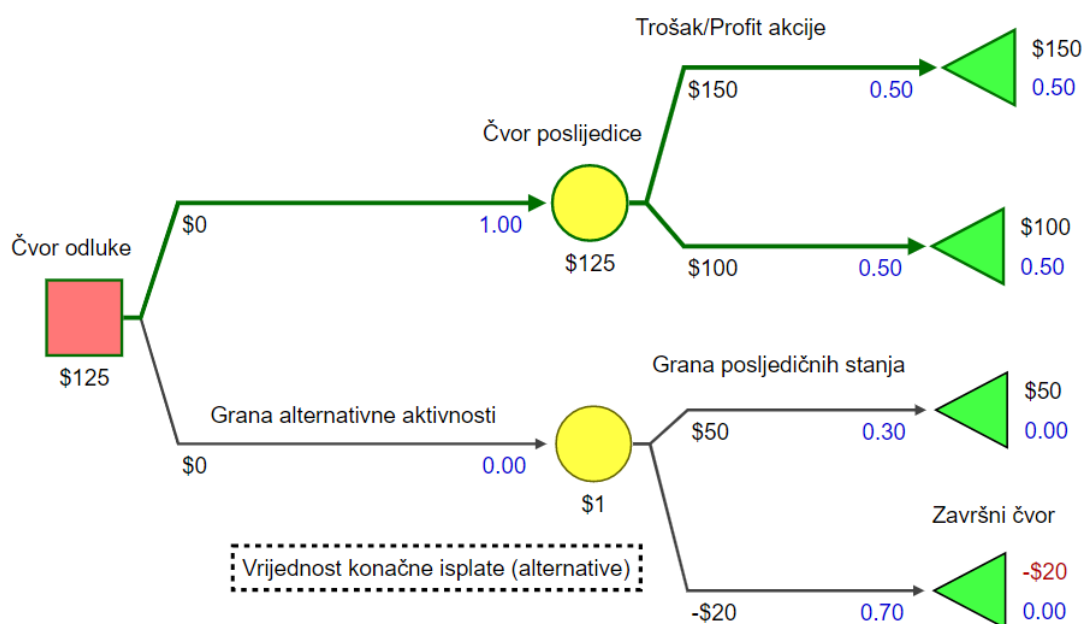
Trošak/Profit akcije

$150

$150 0.50

0.50

Čvor poslijedice

$0 1.00

$100

Čvor odluke

0.50

$125

$100 0.50

$125

Grana posljedičnih stanja

Grana alternativne aktivnosti

$50

$50 0.30

0.00

$0 0.00

$1

Završni čvor

Vrijednost konačne isplate (alternative)

-$20

-$20 0.70

0.00